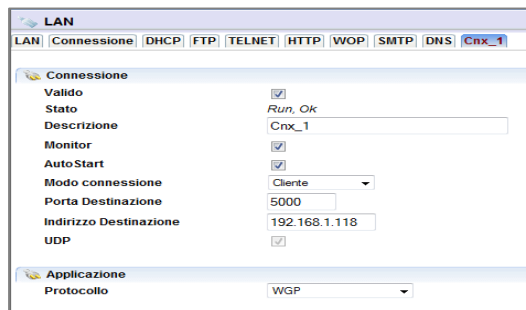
LAN

LAN | Connessione | DHCP | FTP | TELNET | HTTP | WOP | SMTP | DNS | Cnx_1

Connessione

| | |
|---|---|
| Valido | ☑ |
| Stato | Run, Ok |
| Descrizione | Cnx_1 |
| Monitor | ☑ |
| AutoStart | ☑ |
| Modo connessione | Cliente |
| Porta Destinazione | 5000 |
| Indirizzo Destinazione | 192.168.1.118 |
| UDP | ☑ |

Applicazione

| | |
|---|---|
| Protocollo | WGP |